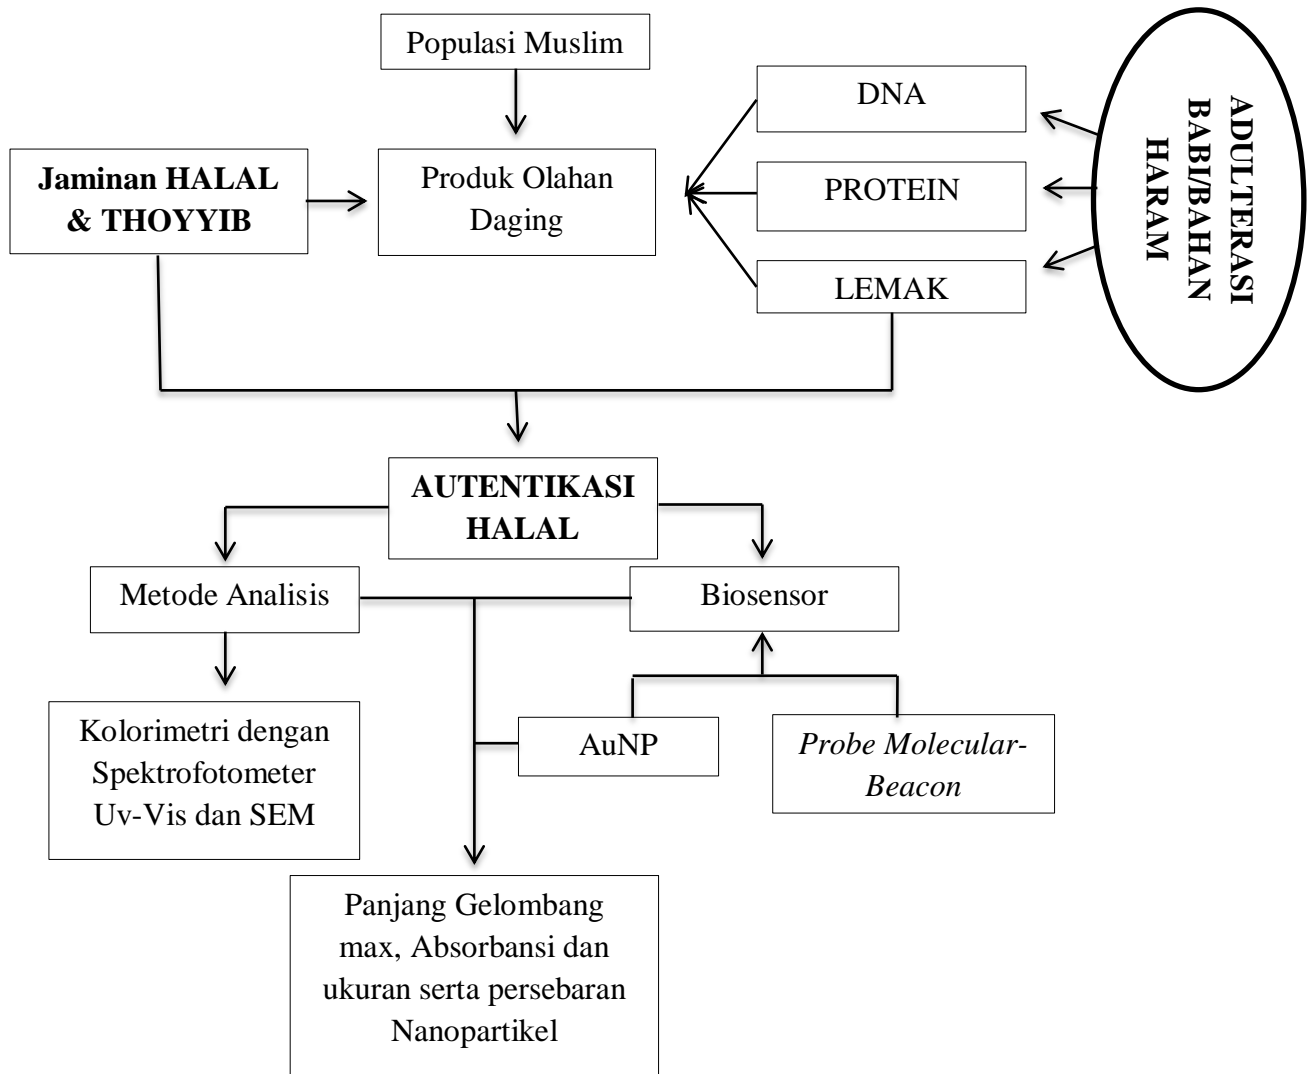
Populasi Muslim

Jaminan HALAL & THOYYIB

Produk Olahan Daging

DNA

PROTEIN

LEMAK

ADULTERASI BABI/BAHAN HARAM

AUTENTIKASI HALAL

Metode Analisis

Biosensor

Kolorimetri dengan Spektrofotometer Uv-Vis dan SEM

AuNP

Probe Molecular-Beacon

Panjang Gelombang max, Absorbansi dan ukuran serta persebaran Nanopartikel